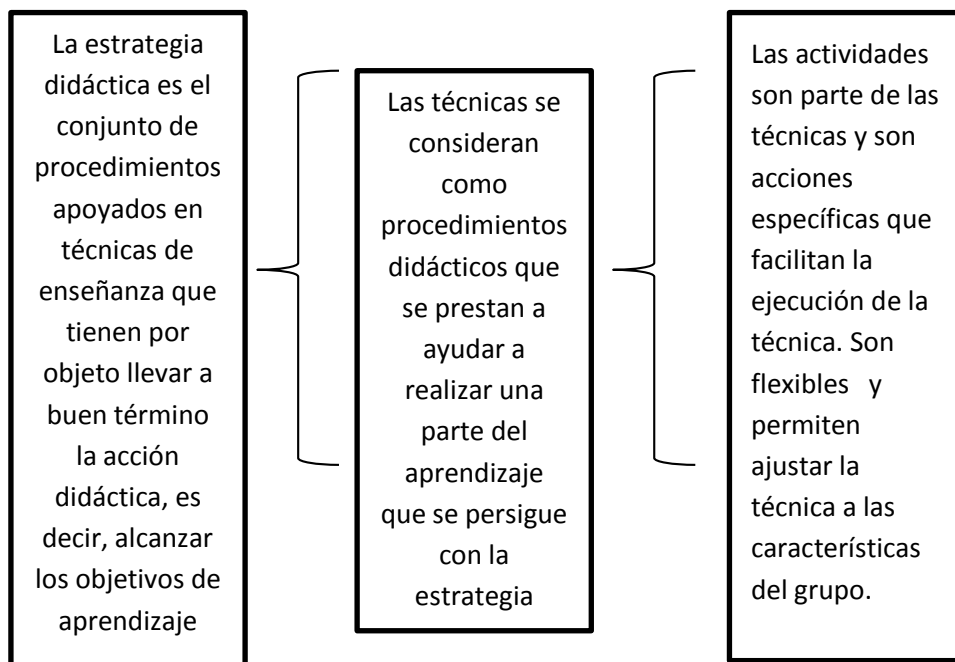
La estrategia didáctica es el conjunto de procedimientos apoyados en técnicas de enseñanza que tienen por objeto llevar a buen término la acción didáctica, es decir, alcanzar los objetivos de aprendizaje

Las técnicas se consideran como procedimientos didácticos que se prestan a ayudar a realizar una parte del aprendizaje que se persigue con la estrategia

Las actividades son parte de las técnicas y son acciones específicas que facilitan la ejecución de la técnica. Son flexibles y permiten ajustar la técnica a las características del grupo.